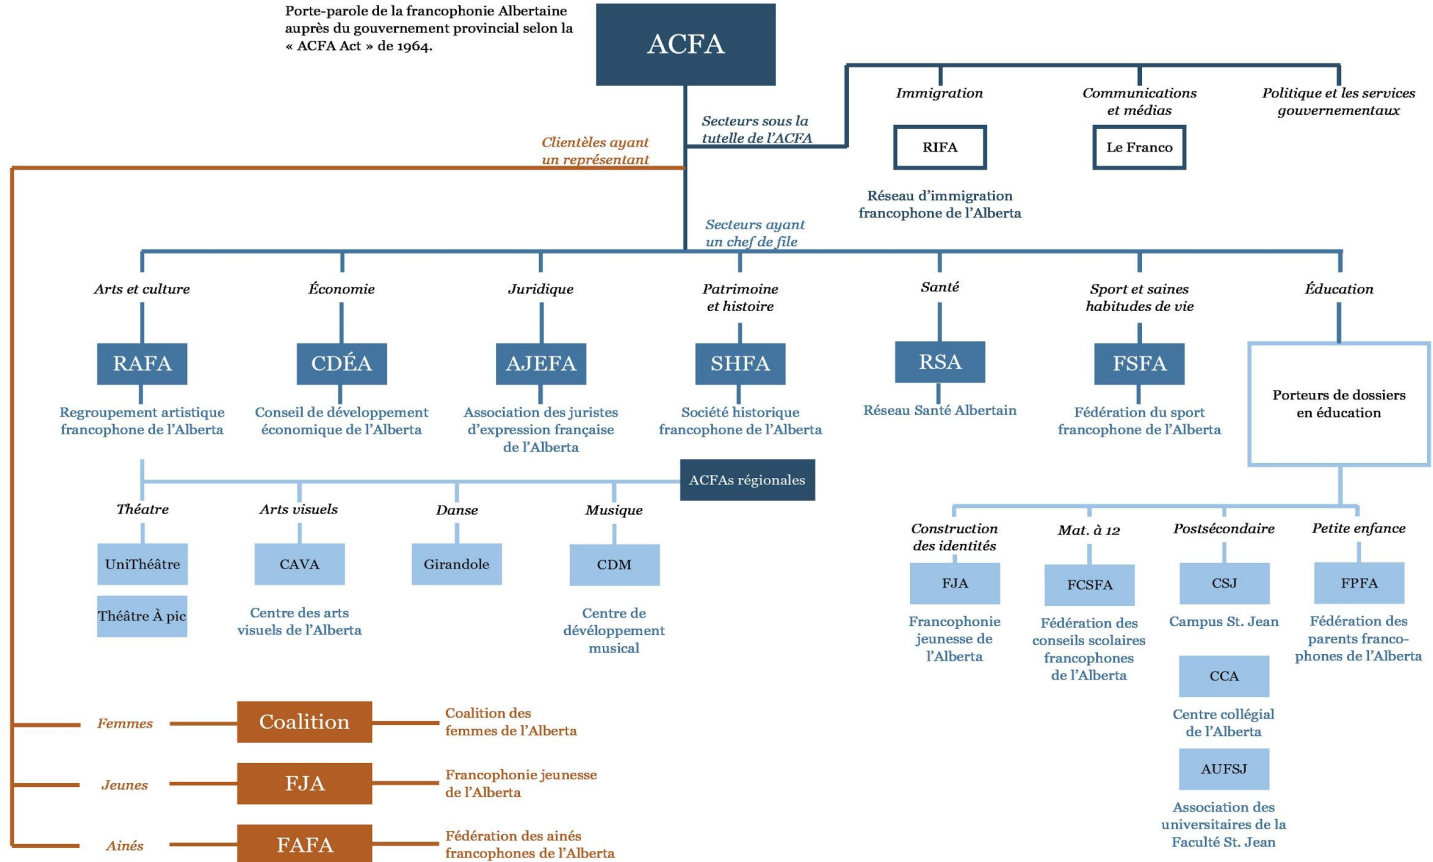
Porte-parole de la francophonie Albertaine auprès du gouvernement provincial selon la « ACFA Act » de 1964.

ACFA

Secteurs sous la tutelle de l'ACFA

Immigration
RIFA
Réseau d'immigration francophone de l'Alberta

Communications et médias
Le Franco

Politique et les services gouvernementaux

Clientèles ayant un représentant

Secteurs ayant un chef de file

Arts et culture
RAFA
Regroupement artistique francophone de l'Alberta

Économie
CDÉA
Conseil de développement économique de l'Alberta

Juridique
AJEFA
Association des juristes d'expression française de l'Alberta

Patrimoine et histoire
SHFA
Société historique francophone de l'Alberta

Santé
RSA
Réseau Santé Albertain

Sport et saines habitudes de vie
FSFA
Fédération du sport francophone de l'Alberta

Éducation
Porteurs de dossiers en éducation

ACFAs régionales

Théatre
UniThéâtre
Théâtre À pic

Arts visuels
CAVA
Centre des arts visuels de l'Alberta

Danse
Girandole

Musique
CDM
Centre de dévéloppement musical

Construction des identités
FJA
Francophonie jeunesse de l'Alberta

Mat. à 12
FCSFA
Fédération des conseils scolaires francophones de l'Alberta

Postsécondaire
CSJ
Campus St. Jean
CCA
Centre collégial de l'Alberta
AUFSJ
Association des universitaires de la Faculté St. Jean

Petite enfance
FPFA
Fédération des parents francophones de l'Alberta

Femmes
Coalition
Coalition des femmes de l'Alberta

Jeunes
FJA
Francophonie jeunesse de l'Alberta

Aînés
FAFA
Fédération des aînés francophones de l'Alberta